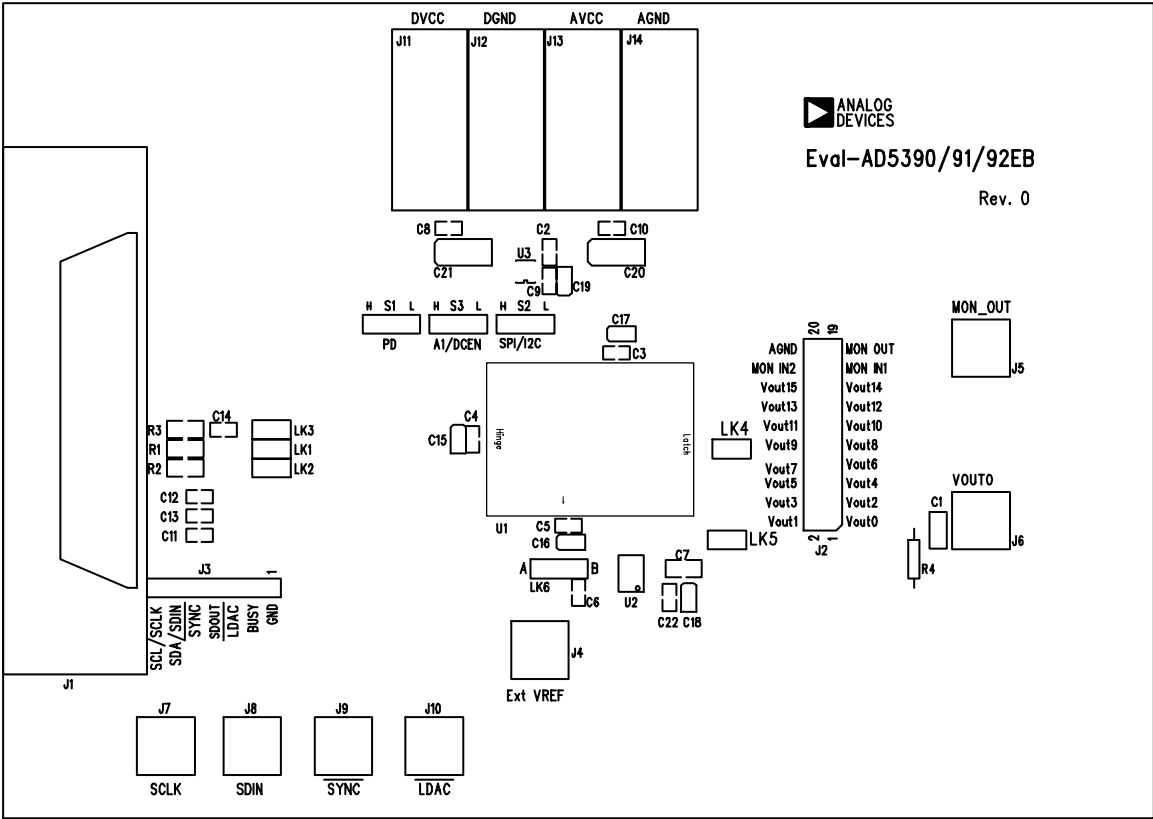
DVCC DGND AVCC AGND

J11 J12 J13 J14

ANALOG DEVICES

Eval-AD5390/91/92EB

Rev. 0

C8 C2 C10

C21 U3 C20

C9 C19

H S1 L H S3 L H S2 L

PD A1/DCEN SPI/I2C

C17

C3

MON_OUT

20 19

AGND MON OUT
MON IN2 MON IN1
Vout15 Vout14
Vout13 Vout12
Vout11 Vout10
Vout9 Vout8
Vout7 Vout6
Vout5 Vout4
Vout3 Vout2
Vout1 Vout0

2 1
J2

J5

R3 C14 LK3
R1 LK1
R2 LK2

C4
C15

Hinge

Latch

LK4

1

C12
C13
C11

U1 C5
C16

LK5

VOUT0

C1

J6

R4

J3 1

A B
LK6 C6

U2

C7

C22 C18

SCL/SCLK
SDA/SDIN
SYNC
SDOUT
LDAC
BUSY
GND

J4

Ext VREF

J1

J7 J8 J9 J10

SCLK SDIN SYNC LDAC